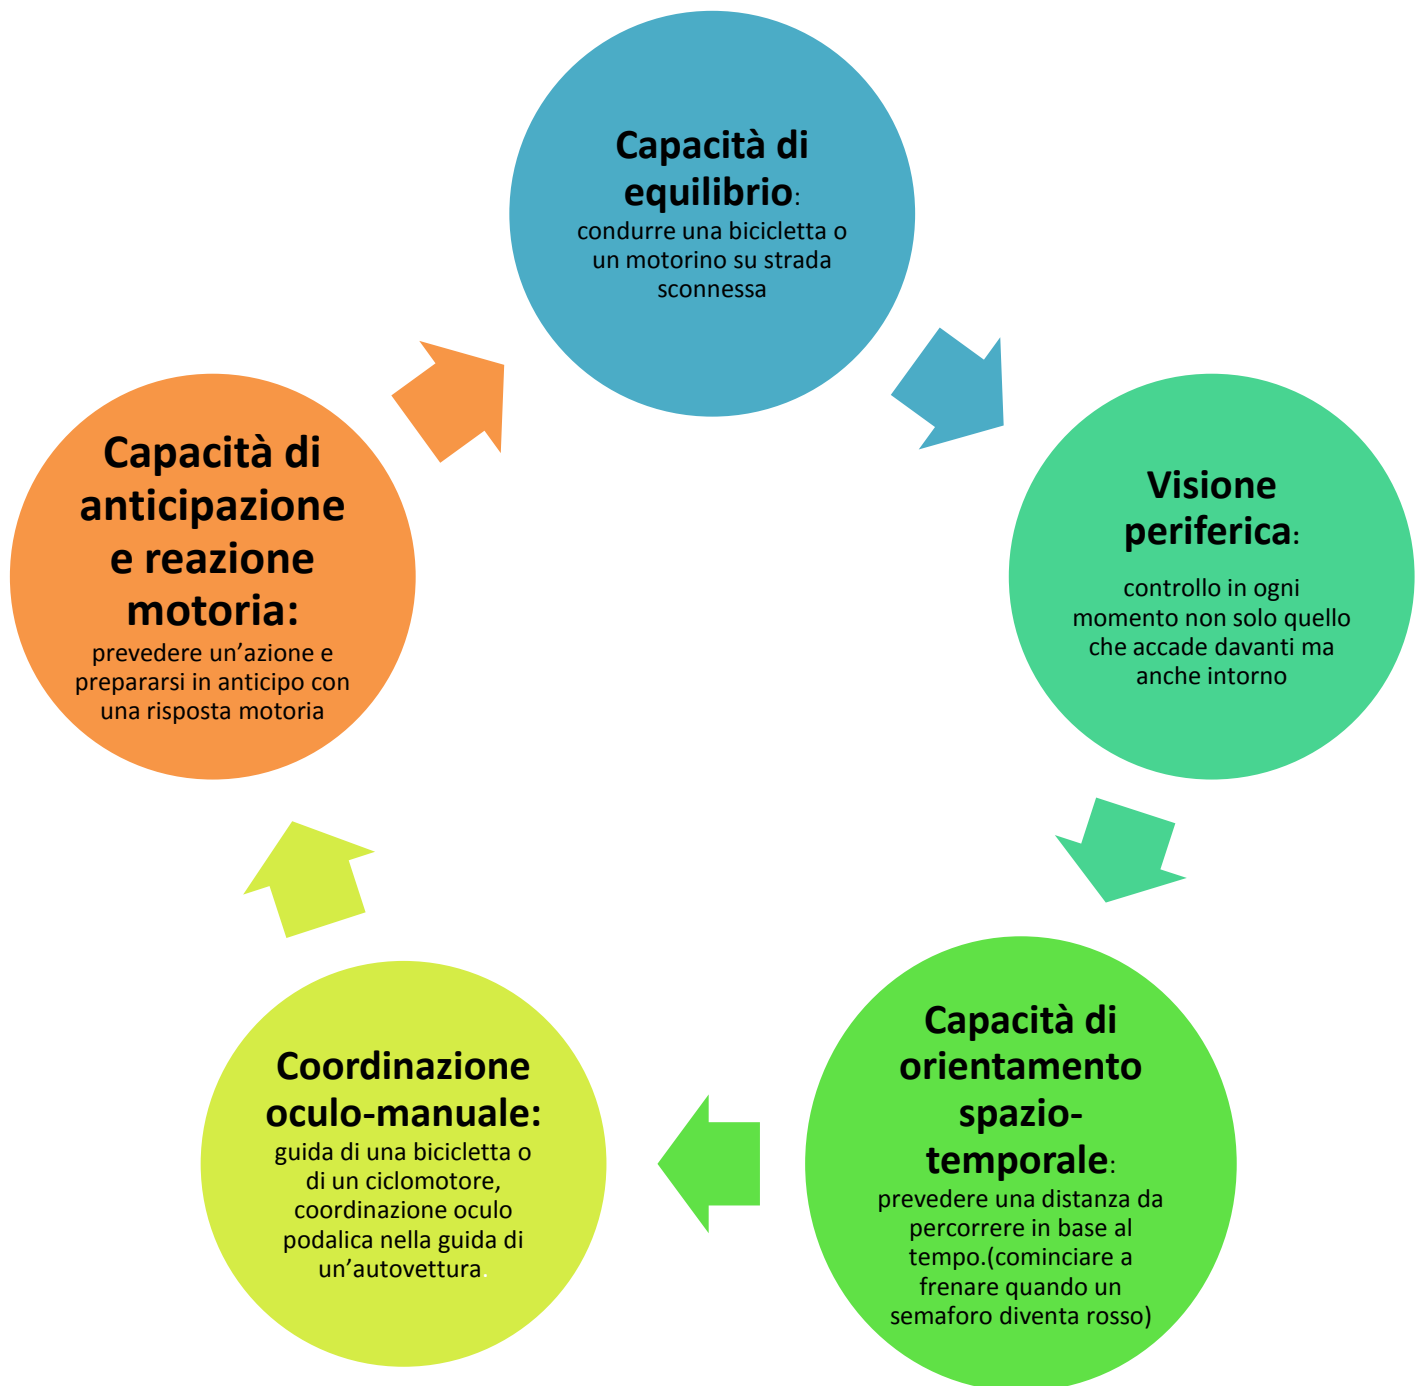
Capacità di equilibrio:
condurre una bicicletta o un motorino su strada sconnessa

Visione periferica:
controllo in ogni momento non solo quello che accade davanti ma anche intorno

Capacità di orientamento spazio-temporale:
prevedere una distanza da percorrere in base al tempo.(cominciare a frenare quando un semaforo diventa rosso)

Coordinazione oculo-manuale:
guida di una bicicletta o di un ciclomotore, coordinazione oculo podalica nella guida di un'autovettura.

Capacità di anticipazione e reazione motoria:
prevedere un'azione e prepararsi in anticipo con una risposta motoria